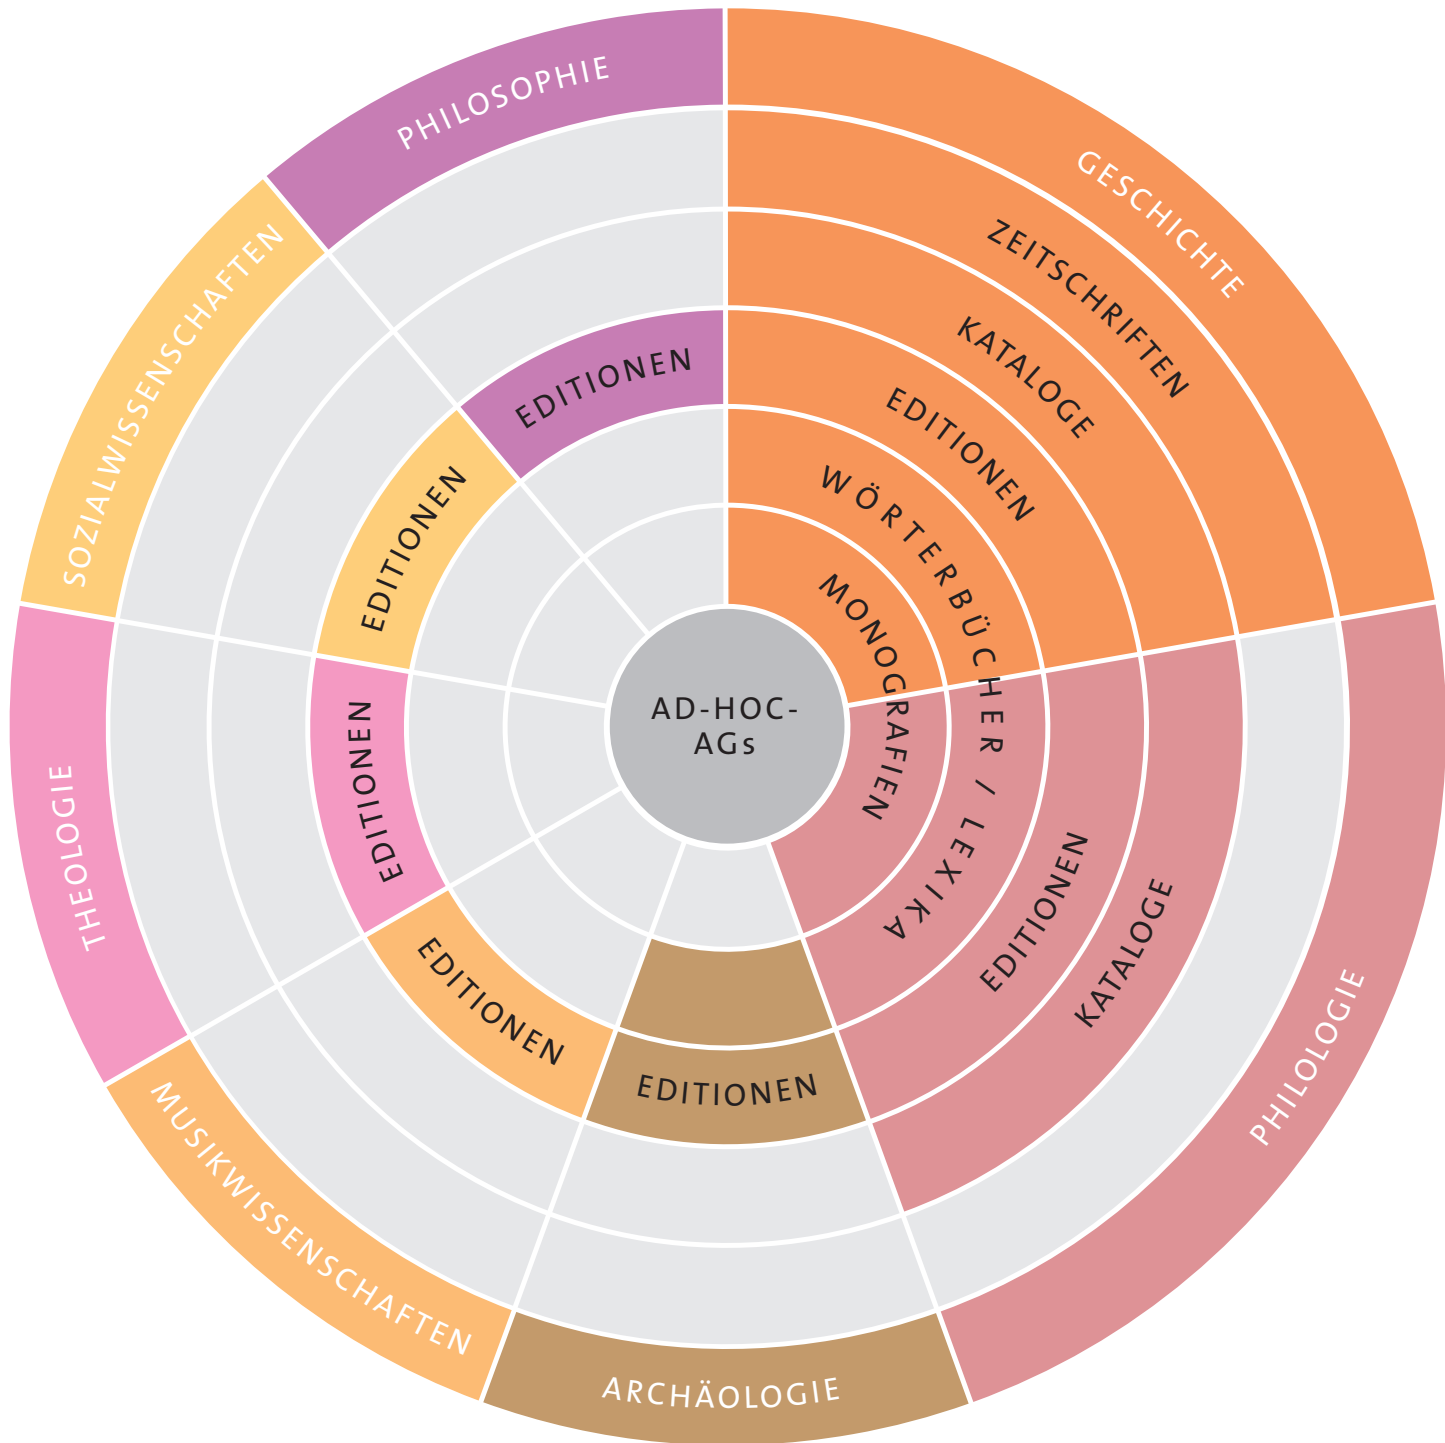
AD-HOC-AGs

GESCHICHTE
ZEITSCHRIFTEN
KATALOGE
EDITIONEN
WÖRTERBÜCHER
MONOGRAFIEN

PHILOLOGIE
KATALOGE
EDITIONEN
WÖRTERBÜCHER / LEXIKA
MONOGRAFIEN

ARCHÄOLOGIE
EDITIONEN

MUSIKWISSENSCHAFTEN
EDITIONEN

THEOLOGIE
EDITIONEN

SOZIALWISSENSCHAFTEN
EDITIONEN

PHILOSOPHIE
EDITIONEN